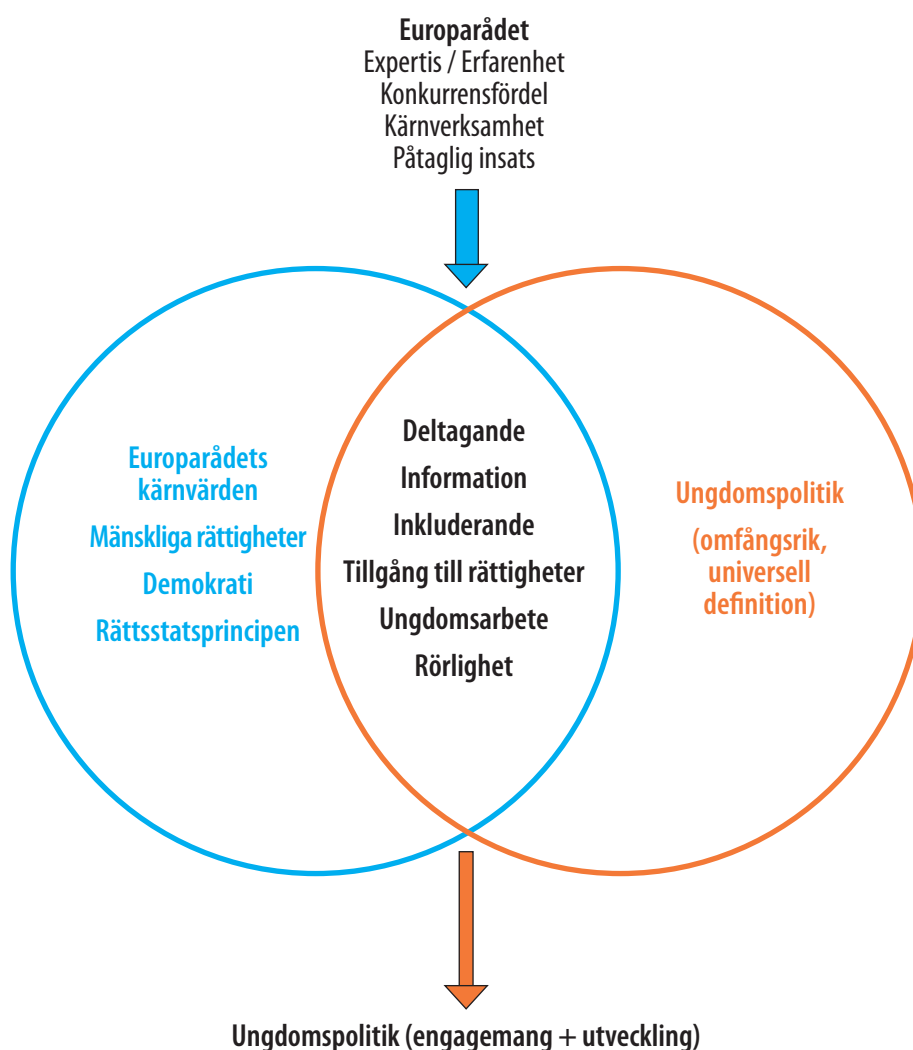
Europarådet
Expertis / Erfarenhet
Konkurrensfördel
Kärnverksamhet
Påtaglig insats

Europarådets kärnvärden
Mänskliga rättigheter
Demokrati
Rättsstatsprincipen

Deltagande
Information
Inkluderande
Tillgång till rättigheter
Ungdomsarbete
Rörlighet

Ungdomspolitik
(omfångsrik, universell definition)

Ungdomspolitik (engagemang + utveckling)